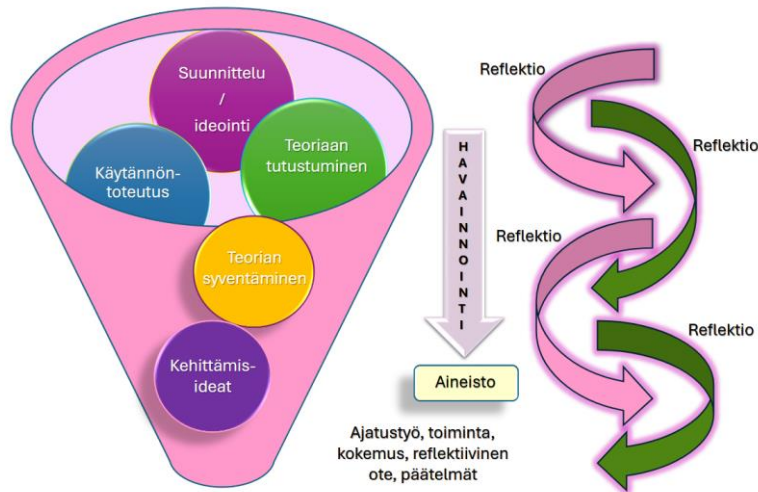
Suunnittelu / ideointi

Käytännön-toteutus

Teoriaan tutustuminen

Teorian syventäminen

Kehittämis-ideat

HAVAINNOINTI

Aineisto

Ajatustyö, toiminta, kokemus, reflektiivinen ote, päätelmät

Reflektio

Reflektio

Reflektio

Reflektio